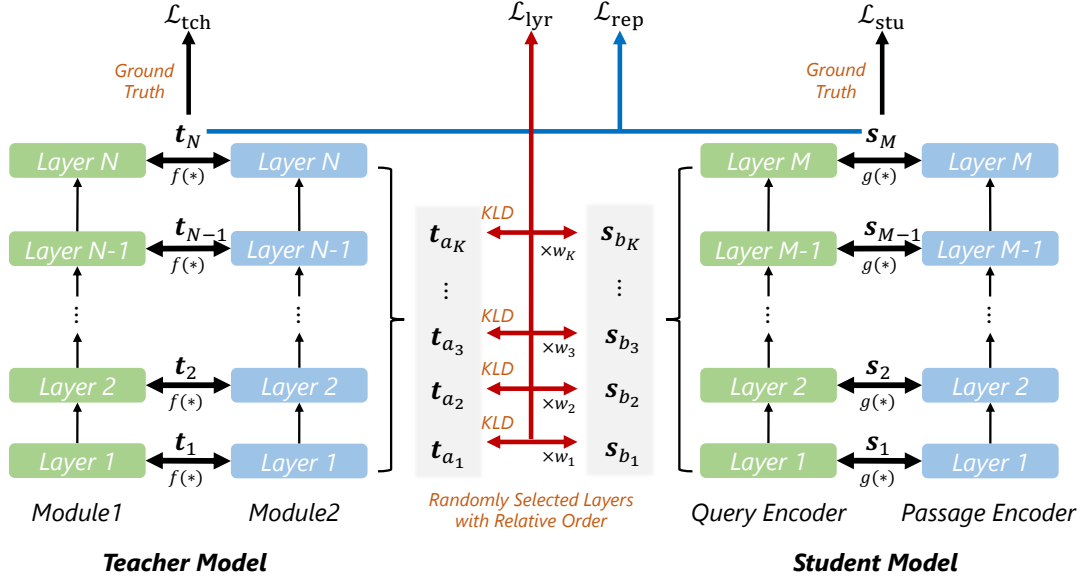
$\mathcal{L}_{\text{tch}}$

Ground Truth

$\boldsymbol{t}_N$

Layer N

$f(*)$

Layer N

Layer N-1

$\boldsymbol{t}_{N-1}$

$f(*)$

Layer N-1

⋮

⋮

Layer 2

$\boldsymbol{t}_2$

$f(*)$

Layer 2

Layer 1

$\boldsymbol{t}_1$

$f(*)$

Layer 1

Module1

Module2

Teacher Model

$\mathcal{L}_{\text{lyr}}$

$\mathcal{L}_{\text{rep}}$

$\boldsymbol{t}_{a_K}$

KLD

$\times w_K$

$\boldsymbol{s}_{b_K}$

⋮

⋮

$\boldsymbol{t}_{a_3}$

KLD

$\times w_3$

$\boldsymbol{s}_{b_3}$

$\boldsymbol{t}_{a_2}$

KLD

$\times w_2$

$\boldsymbol{s}_{b_2}$

$\boldsymbol{t}_{a_1}$

KLD

$\times w_1$

$\boldsymbol{s}_{b_1}$

Randomly Selected Layers with Relative Order

$\mathcal{L}_{\text{stu}}$

Ground Truth

$\boldsymbol{s}_M$

Layer M

$g(*)$

Layer M

Layer M-1

$\boldsymbol{s}_{M-1}$

$g(*)$

Layer M-1

⋮

⋮

Layer 2

$\boldsymbol{s}_2$

$g(*)$

Layer 2

Layer 1

$\boldsymbol{s}_1$

$g(*)$

Layer 1

Query Encoder

Passage Encoder

Student Model